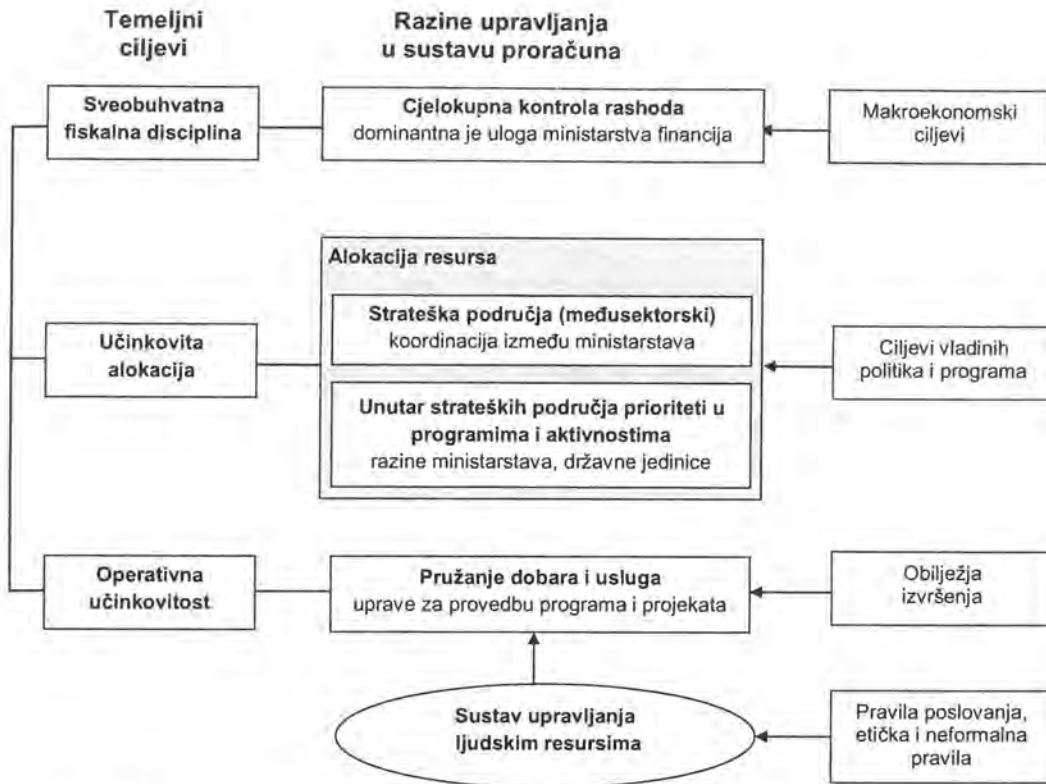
Temeljni ciljevi

Razine upravljanja u sustavu proračuna

Sveobuhvatna fiskalna disciplina

Cjelokupna kontrola rashoda
dominantna je uloga ministarstva financija

Makroekonomski ciljevi

Alokacija resursa

Strateška područja (međusektorski)
koordinacija između ministarstava

Učinkovita alokacija

Ciljevi vladinih politika i programa

Unutar strateških područja prioriteti u programima i aktivnostima
razine ministarstava, državne jedinice

Operativna učinkovitost

Pružanje dobara i usluga
uprave za provedbu programa i projekata

Obilježja izvršenja

Sustav upravljanja ljudskim resursima

Pravila poslovanja, etička i neformalna pravila